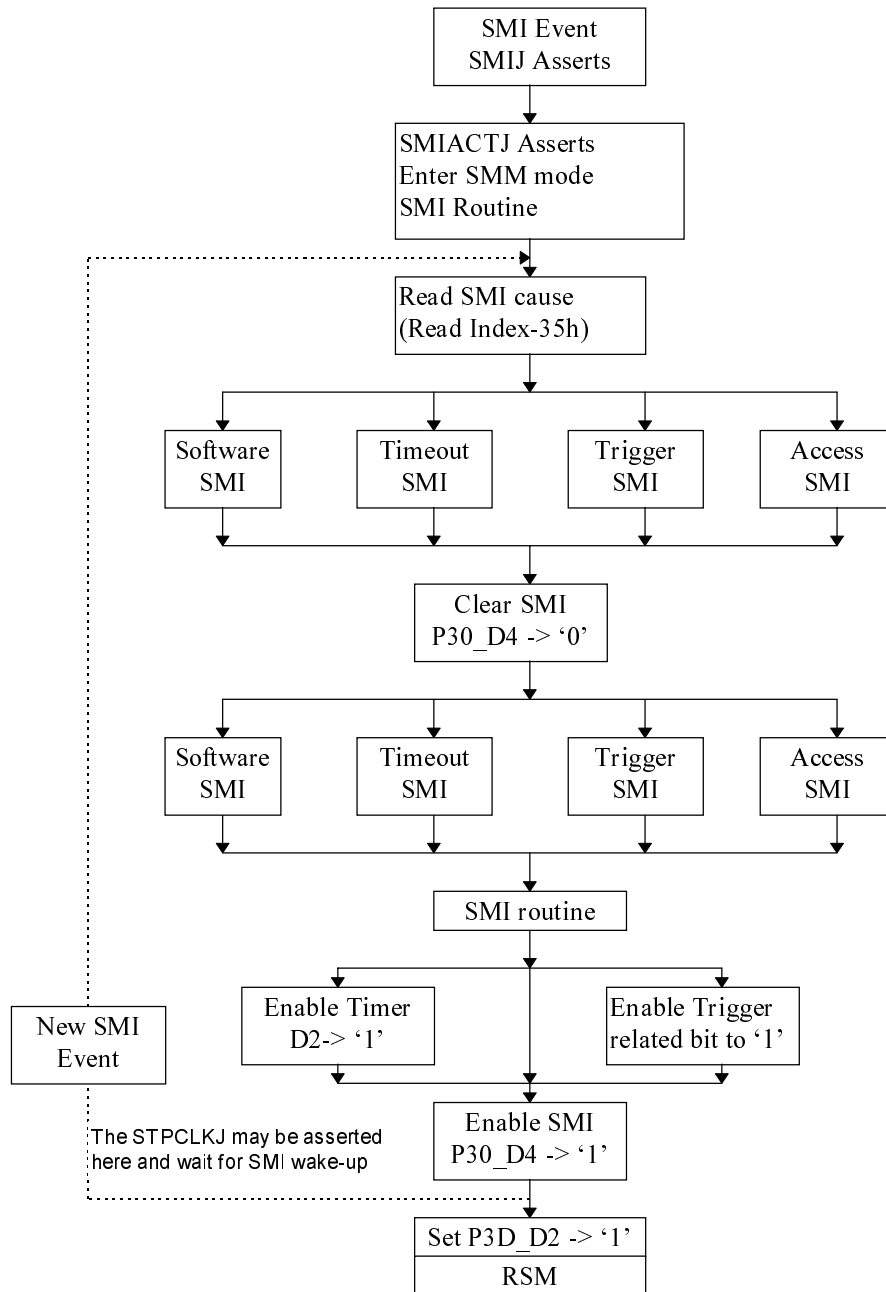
SMI Event
SMIJ Asserts

SMIACTJ Asserts
Enter SMM mode
SMI Routine

Read SMI cause
(Read Index-35h)

Software SMI

Timeout SMI

Trigger SMI

Access SMI

Clear SMI
P30_D4 -> '0'

Software SMI

Timeout SMI

Trigger SMI

Access SMI

SMI routine

Enable Timer
D2-> '1'

Enable Trigger
related bit to '1'

New SMI Event

Enable SMI
P30_D4 -> '1'

The STPCLKJ may be asserted here and wait for SMI wake-up

Set P3D_D2 -> '1'

RSM